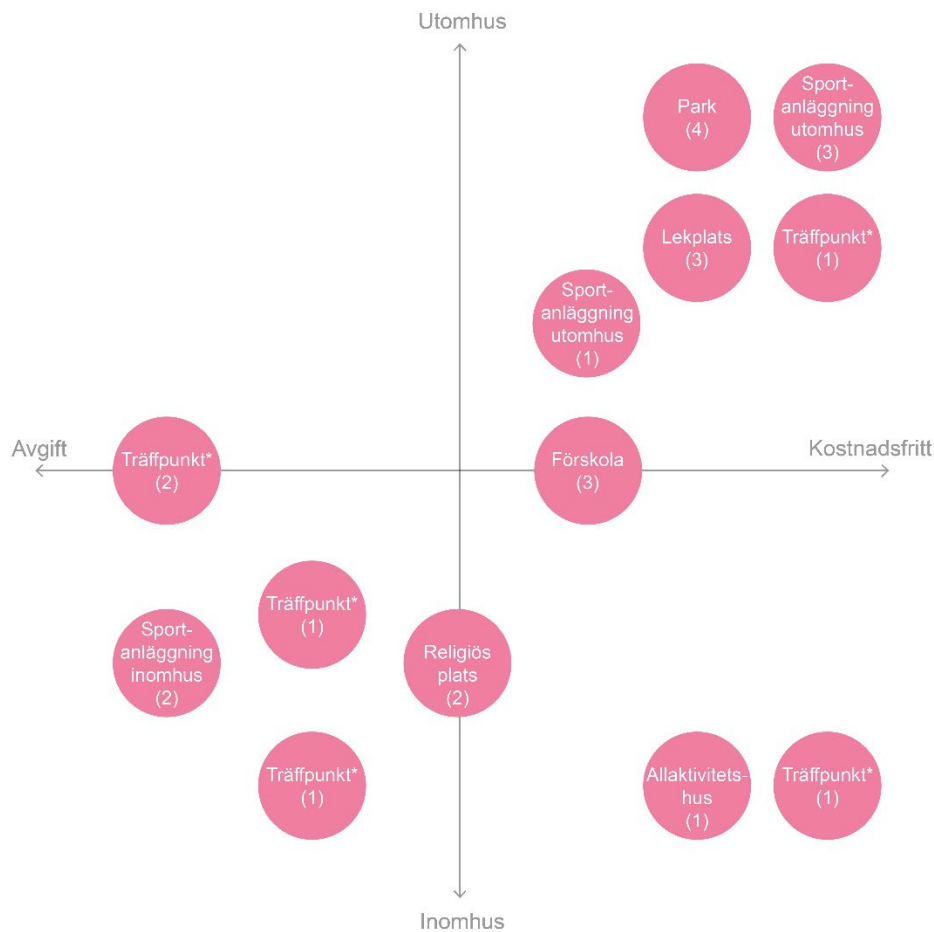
Utomhus

Park (4)

Sportanläggning utomhus (3)

Lekplats (3)

Träffpunkt* (1)

Sportanläggning utomhus (1)

Avgift

Träffpunkt* (2)

Förskola (3)

Kostnadsfritt

Träffpunkt* (1)

Sportanläggning inomhus (2)

Religiös plats (2)

Träffpunkt* (1)

Allaktivitetshus (1)

Träffpunkt* (1)

Inomhus